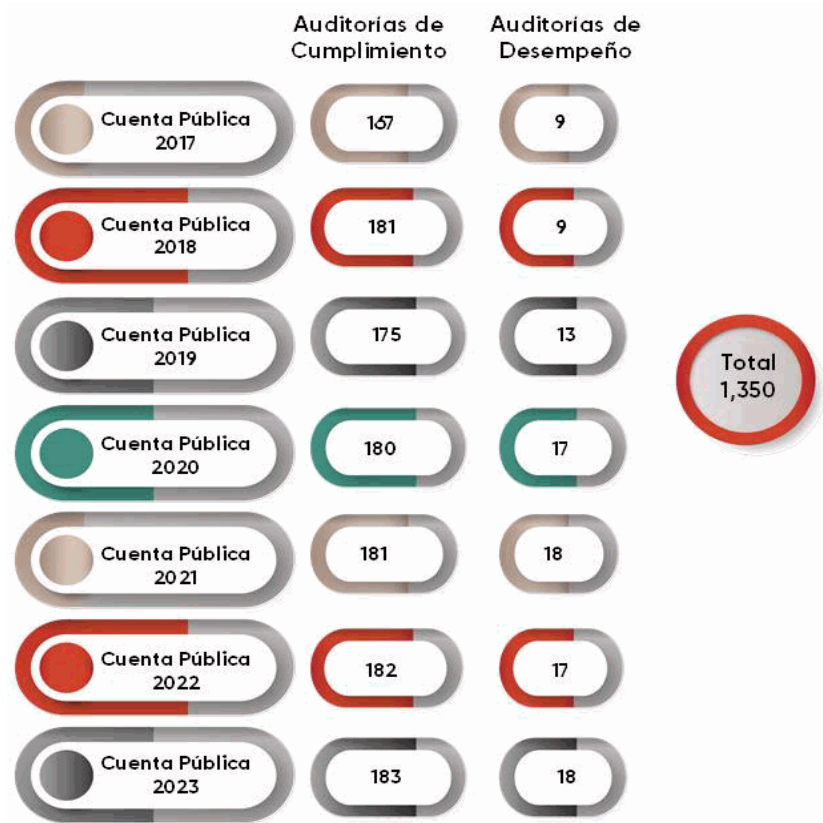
| | Auditorías de Cumplimiento | Auditorías de Desempeño |
|---|---|---|
| Cuenta Pública 2017 | 167 | 9 |
| Cuenta Pública 2018 | 181 | 9 |
| Cuenta Pública 2019 | 175 | 13 |
| Cuenta Pública 2020 | 180 | 17 |
| Cuenta Pública 2021 | 181 | 18 |
| Cuenta Pública 2022 | 182 | 17 |
| Cuenta Pública 2023 | 183 | 18 |

Total 1,350